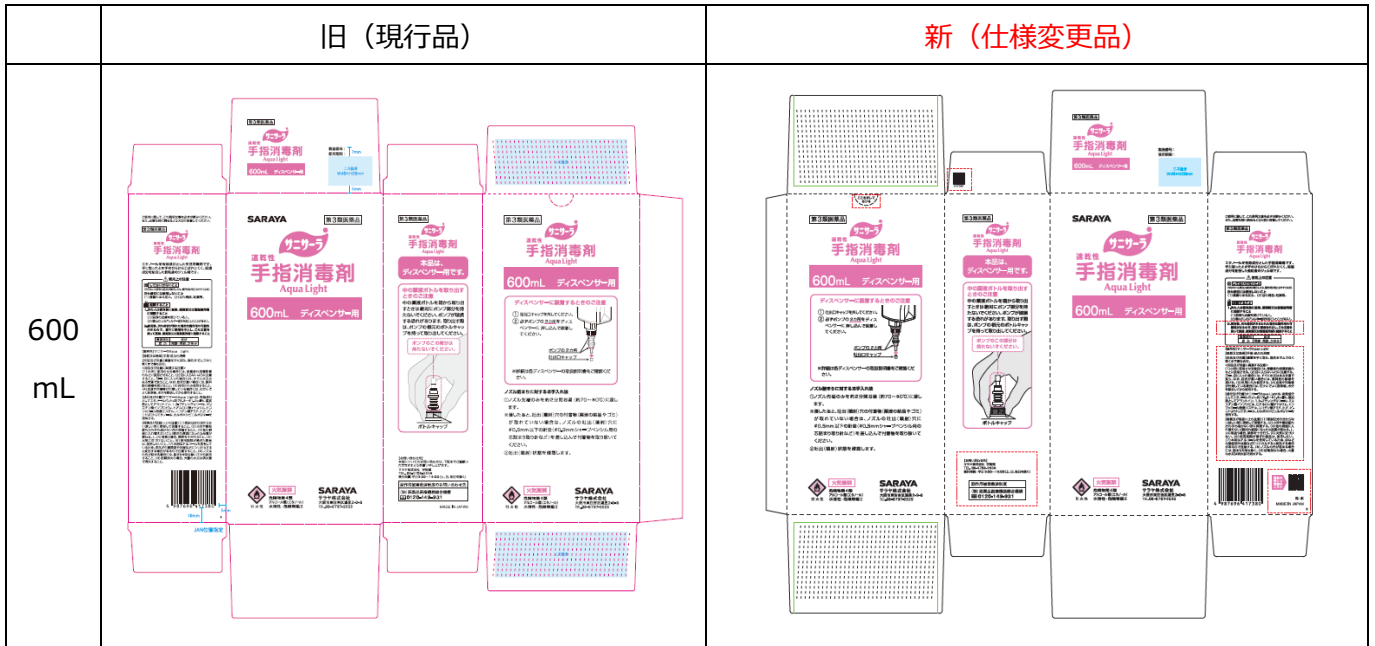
| | 旧（現行品） | 新（仕様変更品） |
|---|---|---|
| 600 mL | 第3類医薬品 サニサーラ 速乾性 手指消毒剤 Aqua Light 600mL ディスペンサー用 SARAYA 第3類医薬品 サニサーラ 速乾性 手指消毒剤 Aqua Light 600mL ディスペンサー用 第3類医薬品 サニサーラ 速乾性 手指消毒剤 Aqua Light 本品は、ディスペンサー用です。 ポンプ ボトルキャップ 第3類医薬品 サニサーラ 速乾性 手指消毒剤 600mL ディスペンサー用 ディスペンサーに装着するときのご注意 ポンプのとの部分 ボトルキャップ ノズル部分に対する使用上の注意 火気厳禁 SARAYA サラヤ株式会社 JAN位置指定 | 第3類医薬品 サニサーラ 速乾性 手指消毒剤 600mL ディスペンサー用 第3類医薬品 サニサーラ 速乾性 手指消毒剤 Aqua Light 600mL ディスペンサー用 ディスペンサーに装着するときのご注意 ボトルキャップ 本品は、ディスペンサー用です。 SARAYA 第3類医薬品 サニサーラ 速乾性 手指消毒剤 Aqua Light 600mL ディスペンサー用 火気厳禁 SARAYA サラヤ株式会社 |